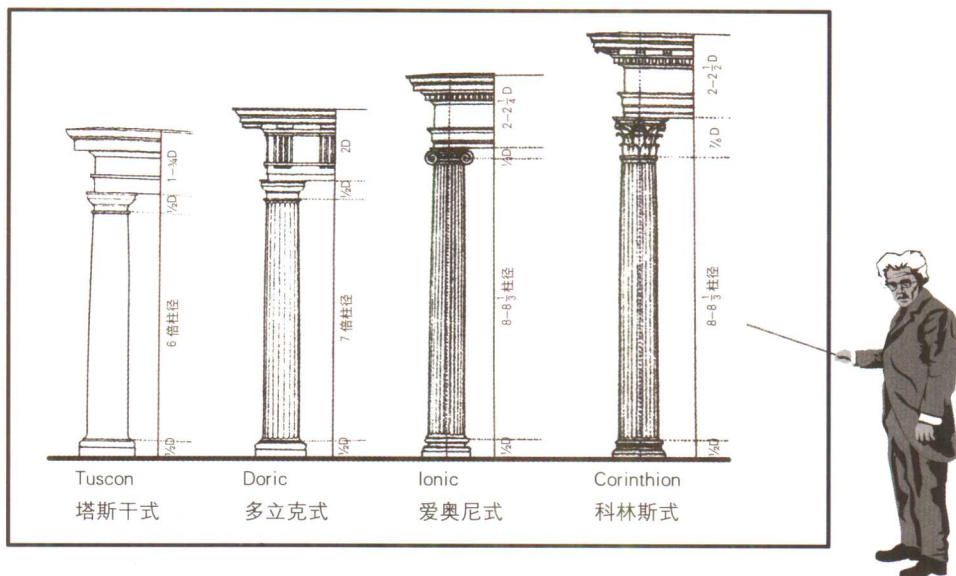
1-¾D

½D

6 倍柱径

½D

2D

½D

7 倍柱径

½D

$2-2\frac{1}{4}$D

½D

$8-8\frac{1}{3}$柱径

½D

$2-2\frac{1}{2}$D

⅞D

$8-8\frac{1}{3}$柱径

½D

Tuscon
塔斯干式

Doric
多立克式

Ionic
爱奥尼式

Corinthion
科林斯式